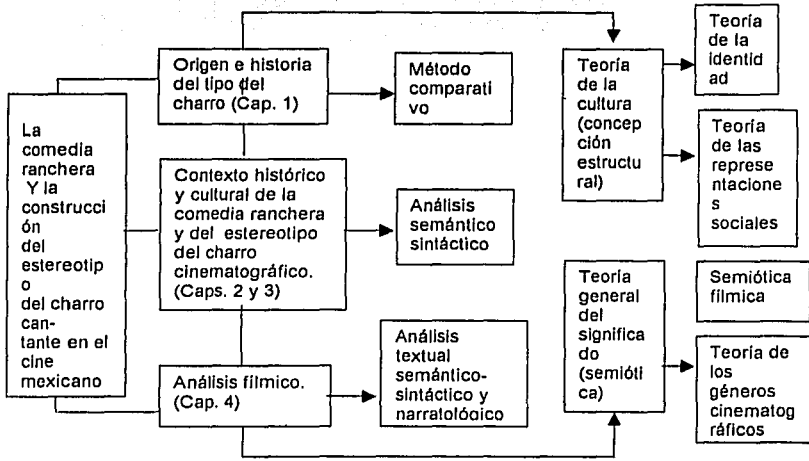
La comedia ranchera Y la construcción del estereotipo del charro cantante en el cine mexicano

Origen e historia del tipo del charro (Cap. 1)

Método comparativo

Contexto histórico y cultural de la comedia ranchera y del estereotipo del charro cinematográfico. (Caps. 2 y 3)

Análisis semántico sintáctico

Análisis fílmico. (Cap. 4)

Análisis textual semántico-sintáctico y narratológico

Teoría de la cultura (concepción estructural)

Teoría de la identidad

Teoría de las representaciones sociales

Teoría general del significado (semiótica)

Semiótica fílmica

Teoría de los géneros cinematográficos